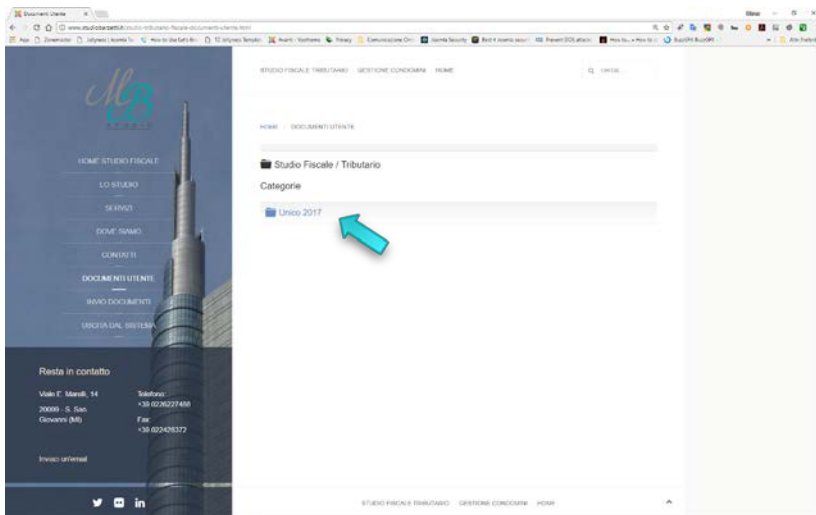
Documenti Utente

www.studiobarbatti.it/studio-tributario-fiscale-documenti-utente.html

STUDIO FISCALE TRIBUTARIO   GESTIONE CONDOMINI   HOME

CERCA

HOME / DOCUMENTI UTENTE

Studio Fiscale / Tributario

Categorie

Unico 2017

MB
STUDIO

HOME STUDIO FISCALE
LO STUDIO
SERVIZI
DOVE SIAMO
CONTATTI
DOCUMENTI UTENTE
INVIO DOCUMENTI
USCITA DAL SISTEMA

Resta in contatto

Viale E. Marelli, 14
20099 - S. San Giovanni (MI)

Telefono:
+39 0226227488
Fax:
+39 022426372

Invaci un'email

STUDIO FISCALE TRIBUTARIO   GESTIONE CONDOMINI   HOME